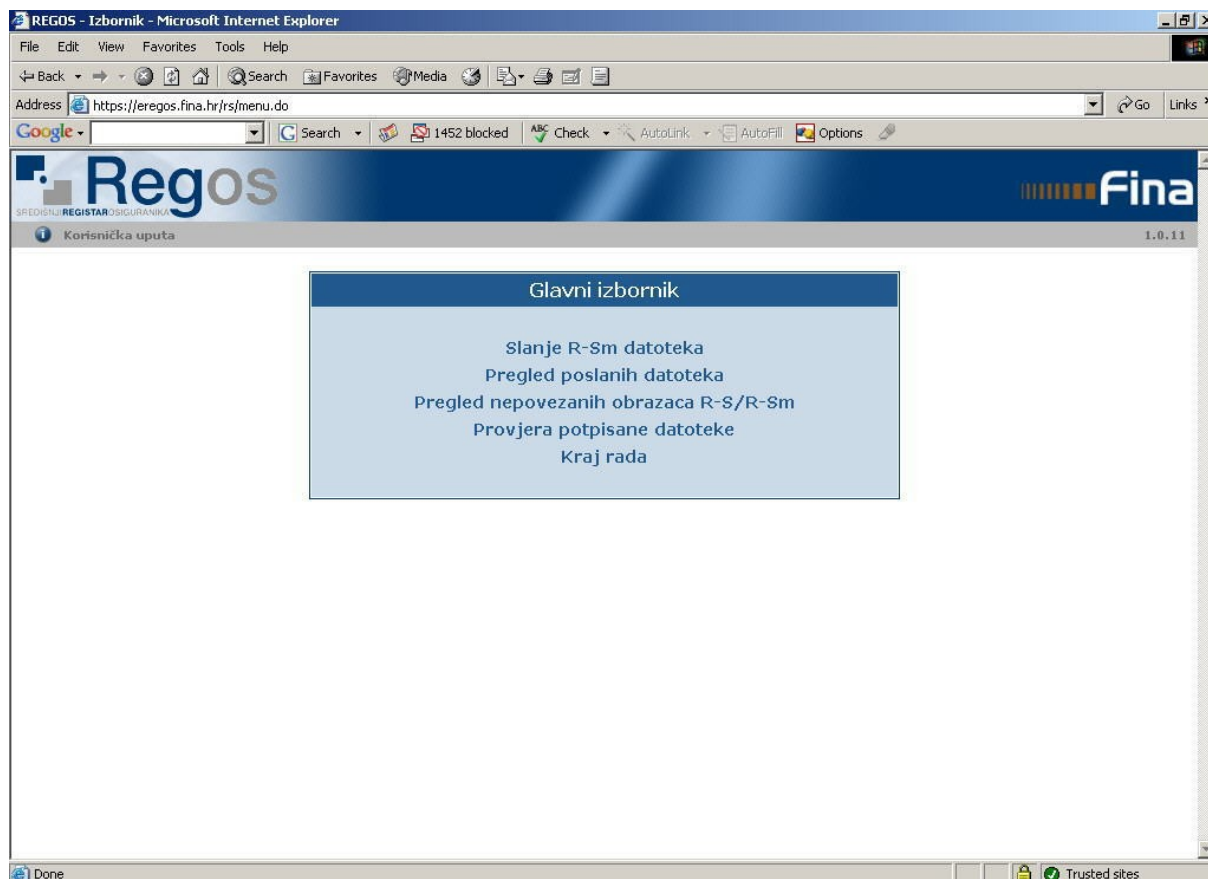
REGOS - Izbornik - Microsoft Internet Explorer

File Edit View Favorites Tools Help

Back Search Favorites Media

Address https://eregos.fina.hr/rs/menu.do

Go Links

Google Search 1452 blocked Check AutoLink AutoFill Options

Regos

SREDIŠNJI REGISTAR OSIGURANIKA

Fina

Korisnička uputa

1.0.11

Glavni izbornik

Slanje R-Sm datoteka

Pregled poslanih datoteka

Pregled nepovezanih obrazaca R-S/R-Sm

Provjera potpisane datoteke

Kraj rada

Done

Trusted sites